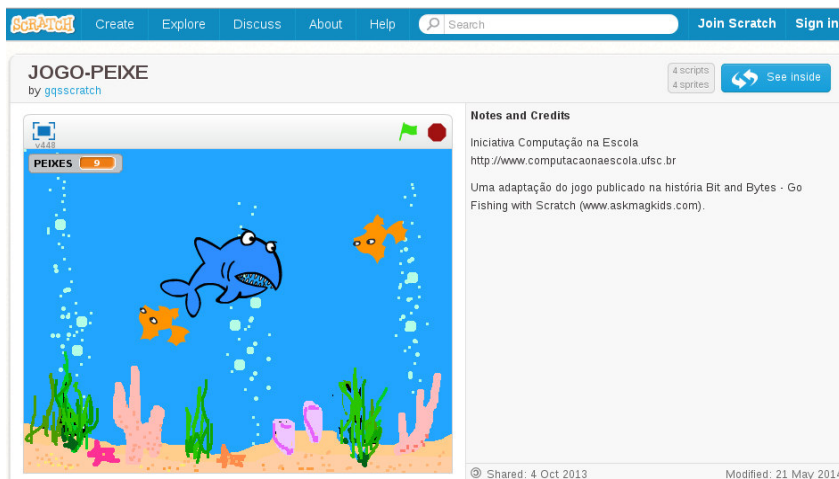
SCRATCH Create Explore Discuss About Help Search Join Scratch Sign in

JOGO-PEIXE
by gqsscratch

4 scripts
4 sprites
See inside

v448
PEIXES 9

Notes and Credits

Iniciativa Computação na Escola
http://www.computacaonaescola.ufsc.br

Uma adaptação do jogo publicado na história Bit and Bytes - Go Fishing with Scratch (www.askmagkids.com).

Shared: 4 Oct 2013
Modified: 21 May 2014